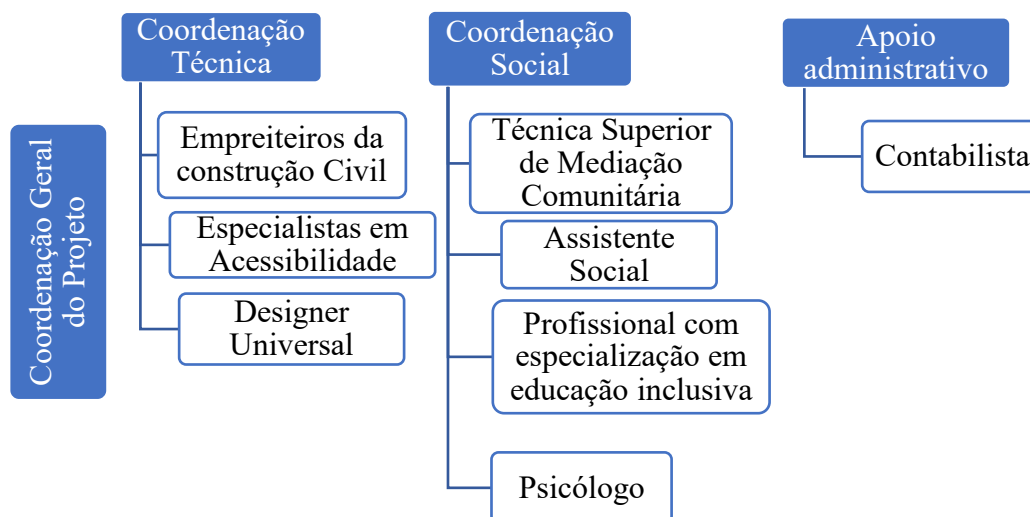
Coordenação Geral do Projeto

Coordenação Técnica

Empreiteiros da construção Civil

Especialistas em Acessibilidade

Designer Universal

Coordenação Social

Técnica Superior de Mediação Comunitária

Assistente Social

Profissional com especialização em educação inclusiva

Psicólogo

Apoio administrativo

Contabilista